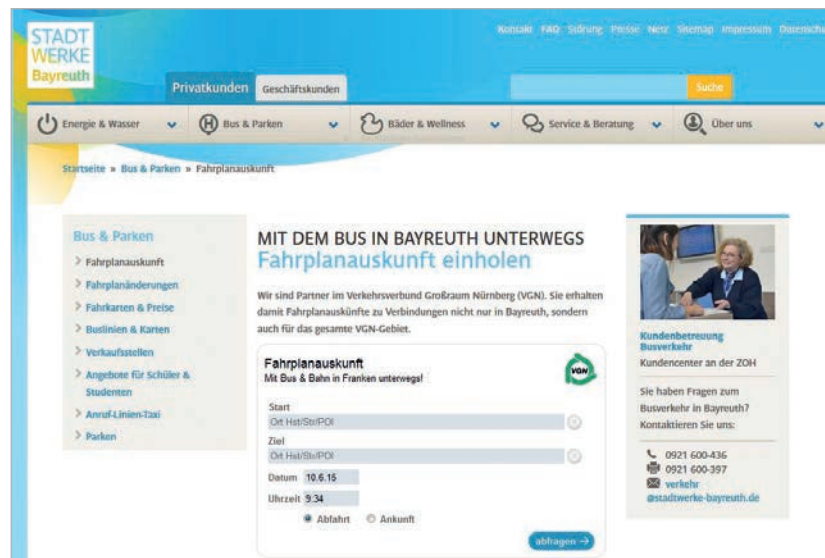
STADT WERKE Bayreuth

Kontakt FAQ Störung Presse Netz Sitemap Impressum Datenschu

Privatkunden Geschäftskunden

Suche

Energie & Wasser Bus & Parken Bäder & Wellness Service & Beratung Über uns

Startseite » Bus & Parken » Fahrplanauskunft

Bus & Parken
> Fahrplanauskunft
> Fahrplanänderungen
> Fahrkarten & Preise
> Buslinien & Karten
> Verkaufsstellen
> Angebote für Schüler & Studenten
> Anruf-Linien-Taxi
> Parken

MIT DEM BUS IN BAYREUTH UNTERWEGS
Fahrplanauskunft einholen

Wir sind Partner im Verkehrsverbund Großraum Nürnberg (VGN). Sie erhalten damit Fahrplanauskünfte zu Verbindungen nicht nur in Bayreuth, sondern auch für das gesamte VGN-Gebiet.

Fahrplanauskunft
Mit Bus & Bahn in Franken unterwegs!

VGN

Start
Ort Hst/Str/POI
Ziel
Ort Hst/Str/POI
Datum 10.6.15
Uhrzeit 9:34
Abfahrt Ankunft

abfragen →

Kundenbetreuung Busverkehr
Kundencenter an der ZOH

Sie haben Fragen zum Busverkehr in Bayreuth? Kontaktieren Sie uns:

0921 600-436
0921 600-397
verkehr @stadtwerke-bayreuth.de